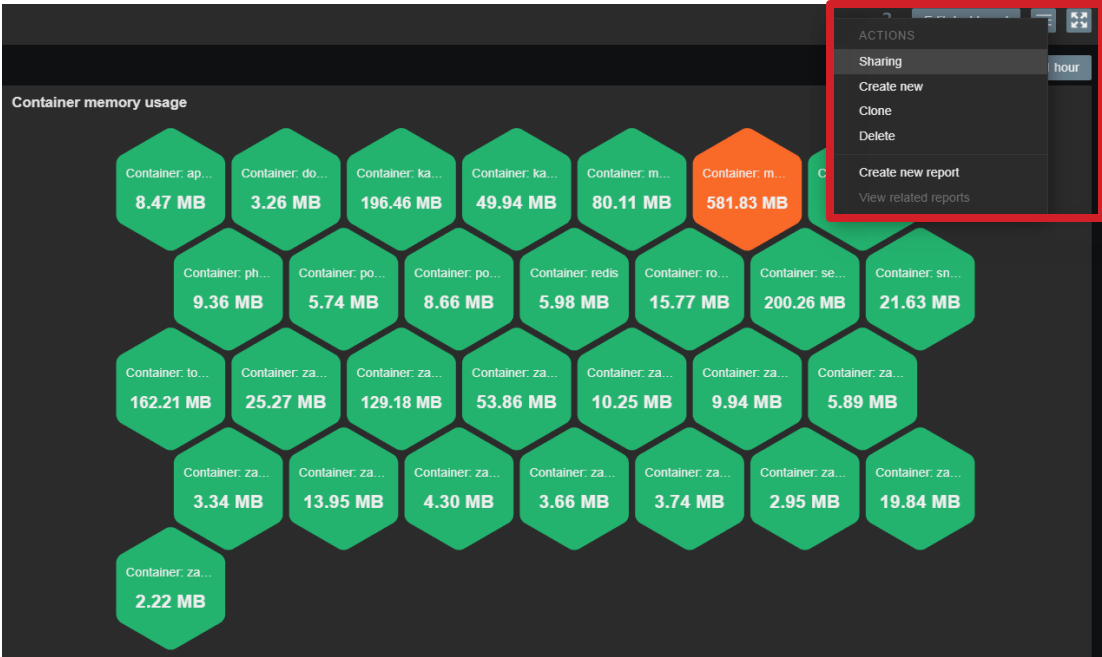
ACTIONS
Sharing
Create new
Clone
Delete
Create new report
View related reports

hour

Container memory usage

Container: ap...
8.47 MB
Container: do...
3.26 MB
Container: ka...
196.46 MB
Container: ka...
49.94 MB
Container: m...
80.11 MB
Container: m...
581.83 MB

Container: ph...
9.36 MB
Container: po...
5.74 MB
Container: po...
8.66 MB
Container: redis
5.98 MB
Container: ro...
15.77 MB
Container: se...
200.26 MB
Container: sn...
21.63 MB

Container: to...
162.21 MB
Container: za...
25.27 MB
Container: za...
129.18 MB
Container: za...
53.86 MB
Container: za...
10.25 MB
Container: za...
9.94 MB
Container: za...
5.89 MB

Container: za...
3.34 MB
Container: za...
13.95 MB
Container: za...
4.30 MB
Container: za...
3.66 MB
Container: za...
3.74 MB
Container: za...
2.95 MB
Container: za...
19.84 MB

Container: za...
2.22 MB